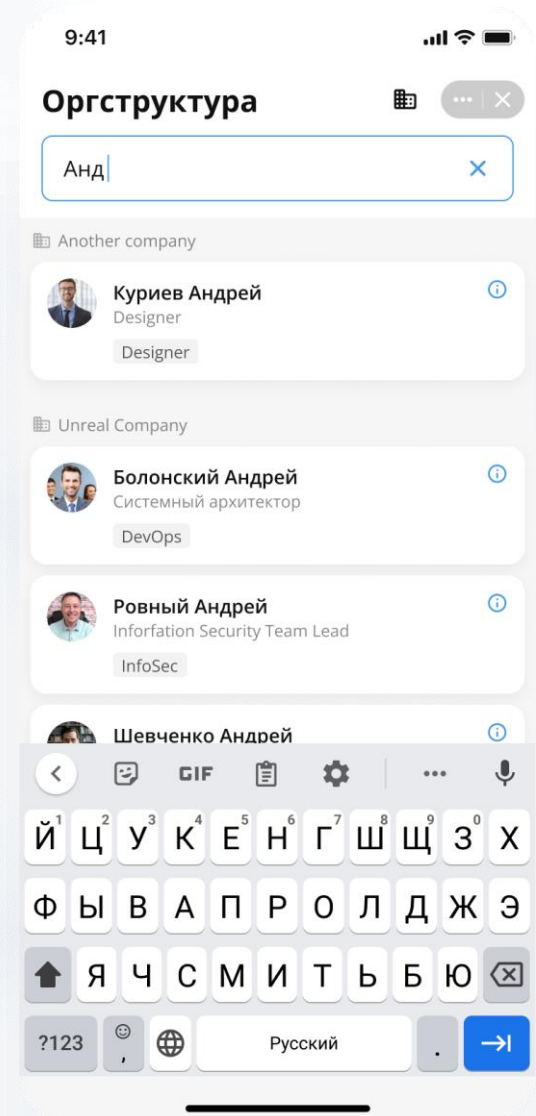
9:41

Оргструктура

Анд

Another company

Куриев Андрей
Designer
Designer

Unreal Company

Болонский Андрей
Системный архитектор
DevOps

Ровный Андрей
Inforfation Security Team Lead
InfoSec

Шевченко Андрей

GIF

1 2 3 4 5 6 7 8 9 0
Й Ц У К Е Н Г Ш Щ З Х
Ф Ы В А П Р О Л Д Ж Э
Я Ч С М И Т Ь Б Ю

?123 , Русский .